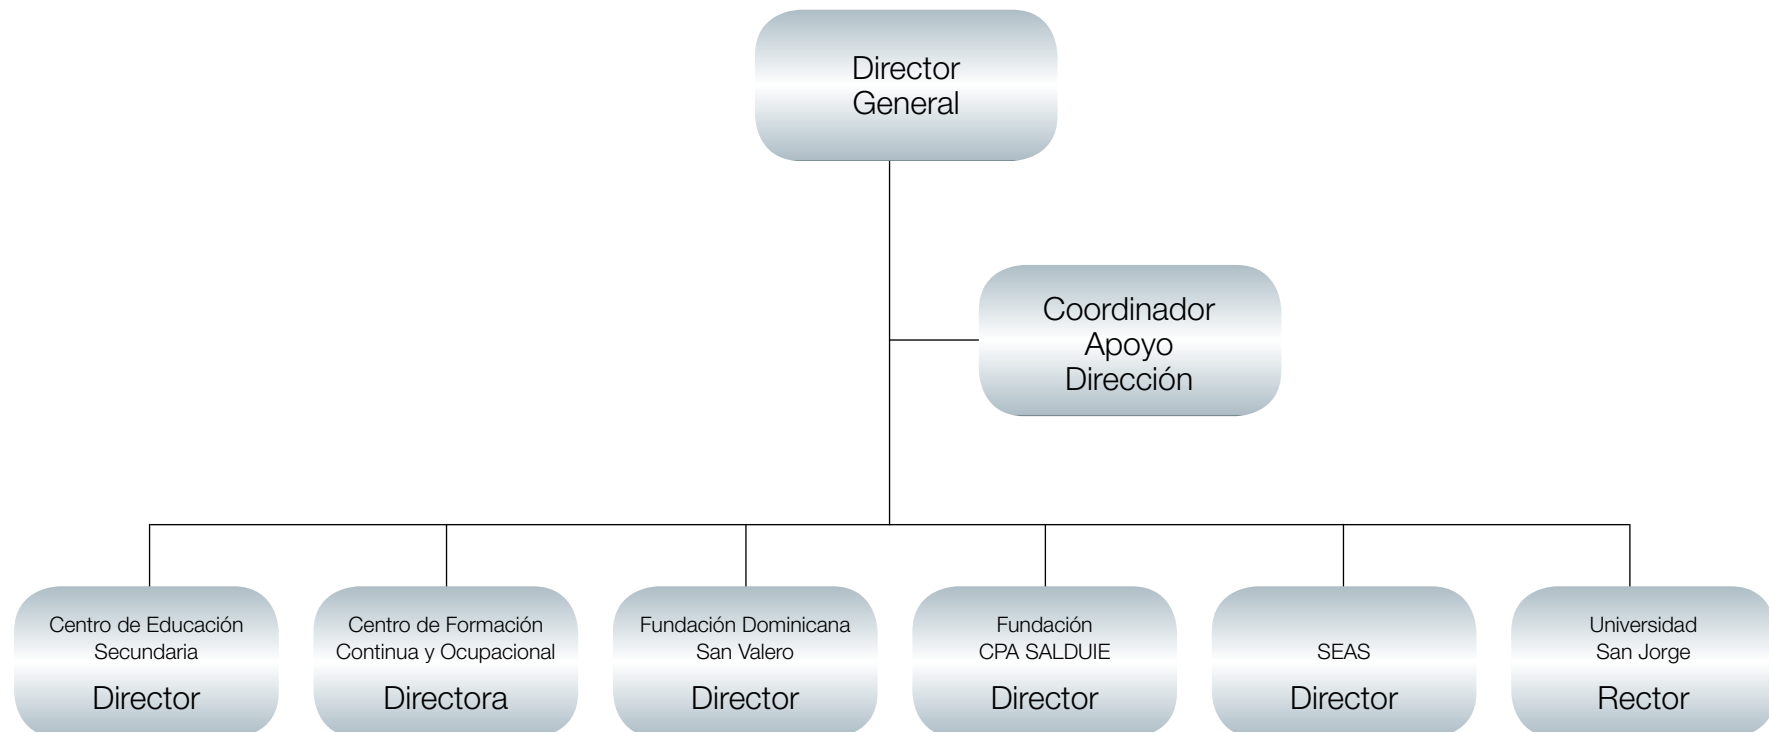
Director General

Coordinador Apoyo Dirección

Centro de Educación Secundaria
Director

Centro de Formación Continua y Ocupacional
Directora

Fundación Dominicana San Valero
Director

Fundación CPA SALDUIE
Director

SEAS
Director

Universidad San Jorge
Rector